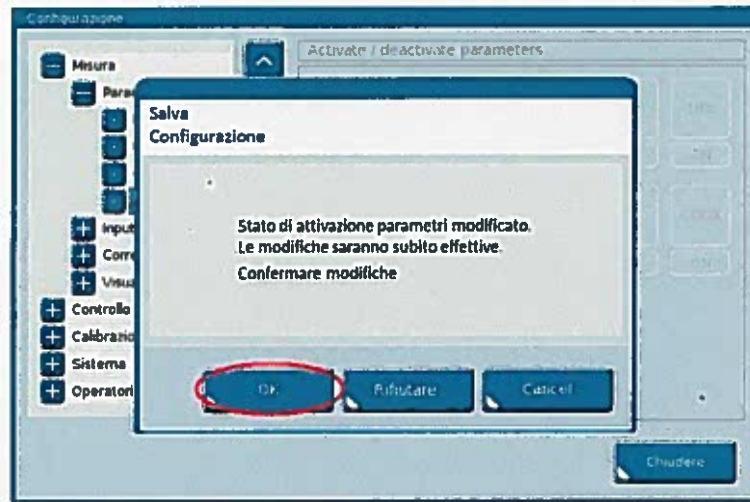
Configurazione

Misura

Para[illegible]

Input

Corre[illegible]

Visua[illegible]

Controllo

Calibrazio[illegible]

Sistema

Operatori

Activate / deactivate parameters

Salva
Configurazione

Stato di attivazione parametri modificato.
Le modifiche saranno subito effettive.
Confermare modifiche

OK

Rifiutare

Cancel

Chiudere